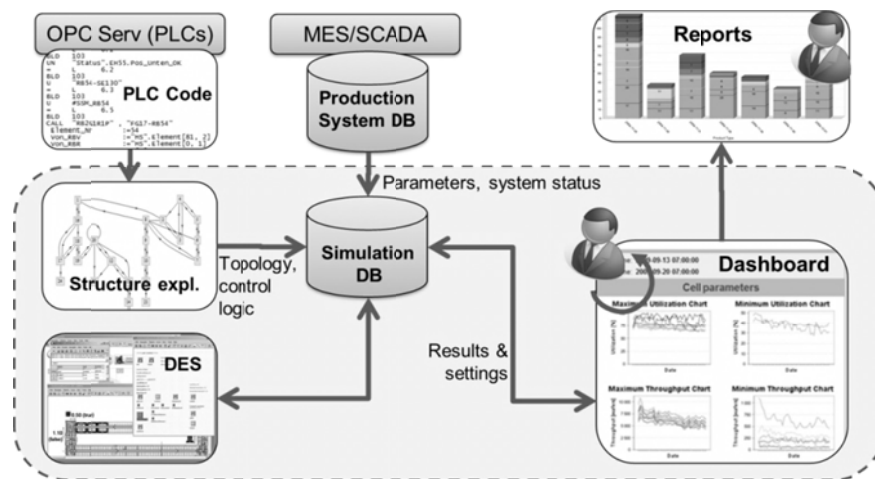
OPC Serv (PLCs)

MES/SCADA

BLD 103
UN "Status".EH55.Pos_Unten_OK
= L 6.2
BLD 103
U "RB34-SE130"
= L 6.3
BLD 103
U #SOM_RB34
= L 6.5
BLD 103
CALL "RB2U141F" , "FG17-RB34"
Element_Nr :=54
Von_RBV :="HS".Element[81, 2]
Von_RBR :="HS".Element[0, 1]

PLC Code

Production System DB

Reports

Parameters, system status

Structure expl.

Topology, control logic

Simulation DB

Dashboard

Cell parameters

Maximum Utilization Chart

Minimum Utilization Chart

Maximum Throughput Chart

Minimum Throughput Chart

Date

DES

Results & settings